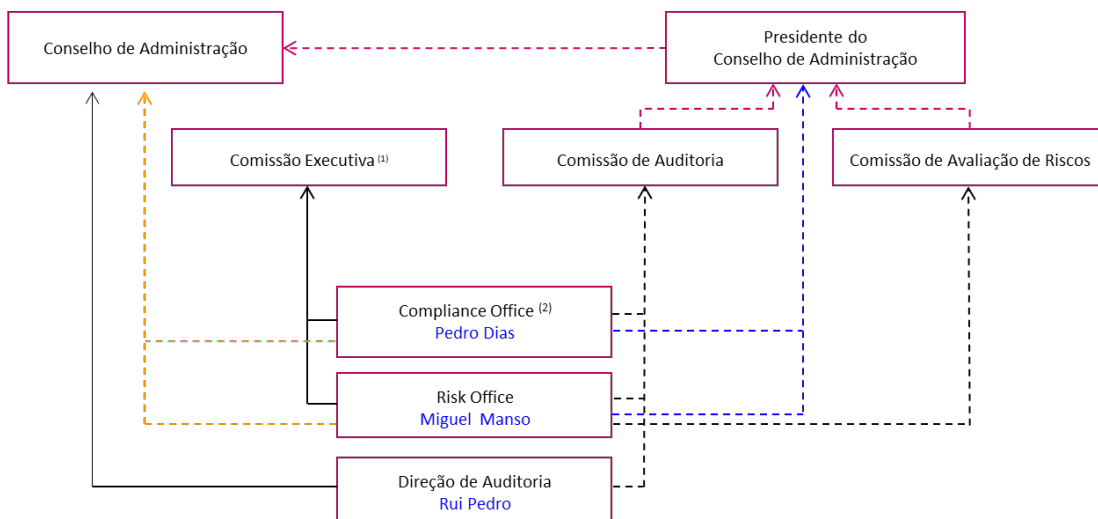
Conselho de Administração

Presidente do Conselho de Administração

Comissão Executiva $^{(1)}$

Comissão de Auditoria

Comissão de Avaliação de Riscos

Compliance Office $^{(2)}$
Pedro Dias

Risk Office
Miguel Manso

Direção de Auditoria
Rui Pedro